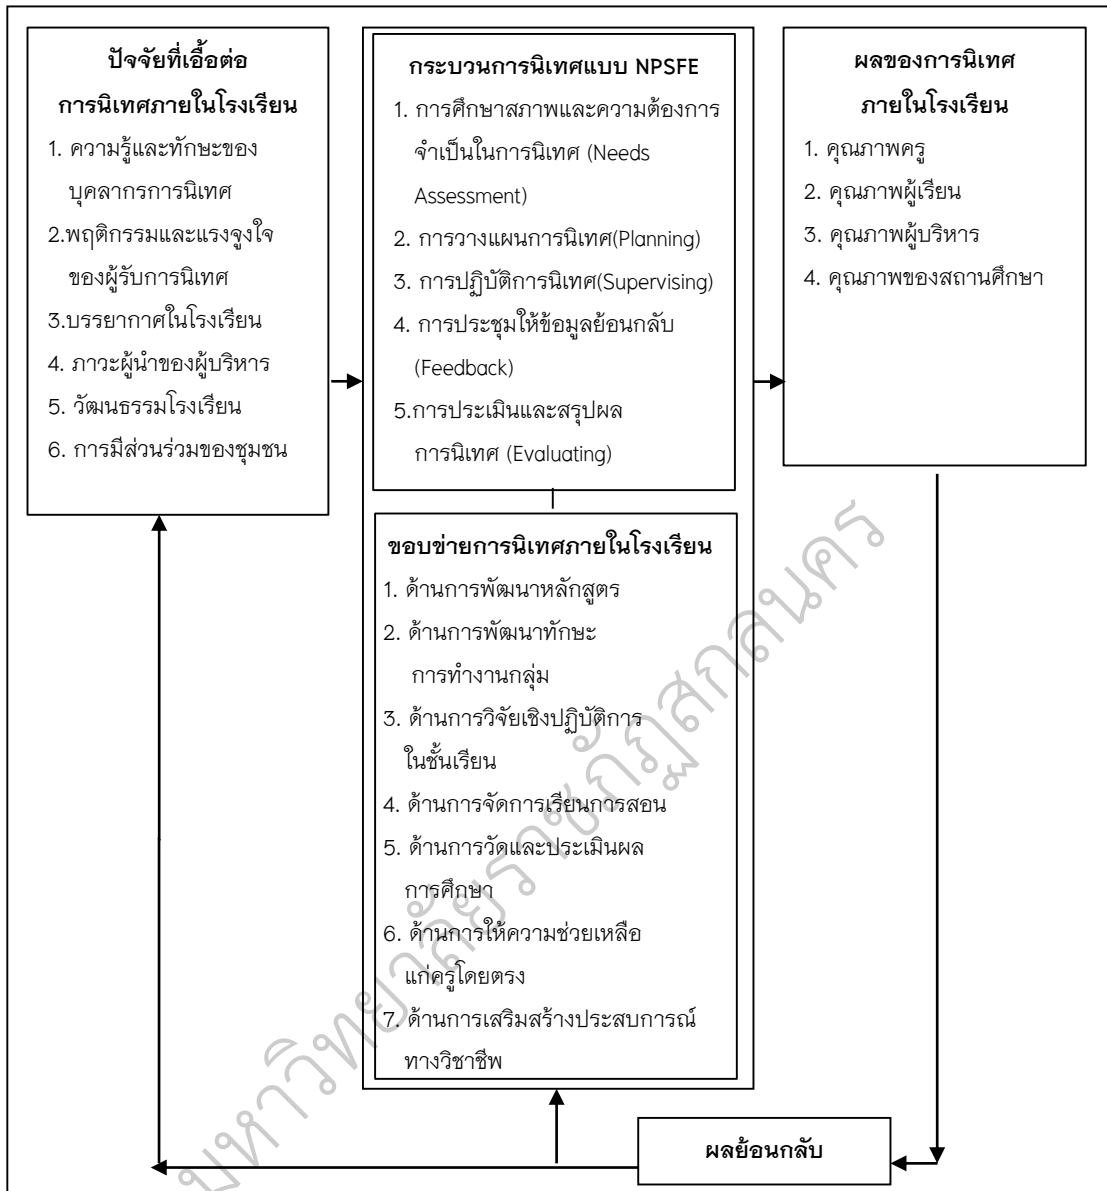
ปัจจัยที่เอื้อต่อการนิเทศภายในโรงเรียน

1. ความรู้และทักษะของบุคลากรการนิเทศ
2.พฤติกรรมและแรงจูงใจของผู้รับการนิเทศ
3.บรรยากาศในโรงเรียน
4. ภาวะผู้นำของผู้บริหาร
5. วัฒนธรรมโรงเรียน
6. การมีส่วนร่วมของชุมชน

กระบวนการนิเทศแบบ NPSFE

1. การศึกษาสภาพและความต้องการจำเป็นในการนิเทศ (Needs Assessment)
2. การวางแผนการนิเทศ(Planning)
3. การปฏิบัติการนิเทศ(Supervising)
4. การประชุมให้ข้อมูลย้อนกลับ (Feedback)
5.การประเมินและสรุปผลการนิเทศ (Evaluating)

ขอบข่ายการนิเทศภายในโรงเรียน

1. ด้านการพัฒนาหลักสูตร
2. ด้านการพัฒนาทักษะการทำงานกลุ่ม
3. ด้านการวิจัยเชิงปฏิบัติการในชั้นเรียน
4. ด้านการจัดการเรียนการสอน
5. ด้านการวัดและประเมินผลการศึกษา
6. ด้านการให้ความช่วยเหลือแก่ครูโดยตรง
7. ด้านการเสริมสร้างประสบการณ์ทางวิชาชีพ

ผลของการนิเทศภายในโรงเรียน

1. คุณภาพครู
2. คุณภาพผู้เรียน
3. คุณภาพผู้บริหาร
4. คุณภาพของสถานศึกษา

ผลย้อนกลับ

มหาวิทยาลัยราชภัฏสกลนคร